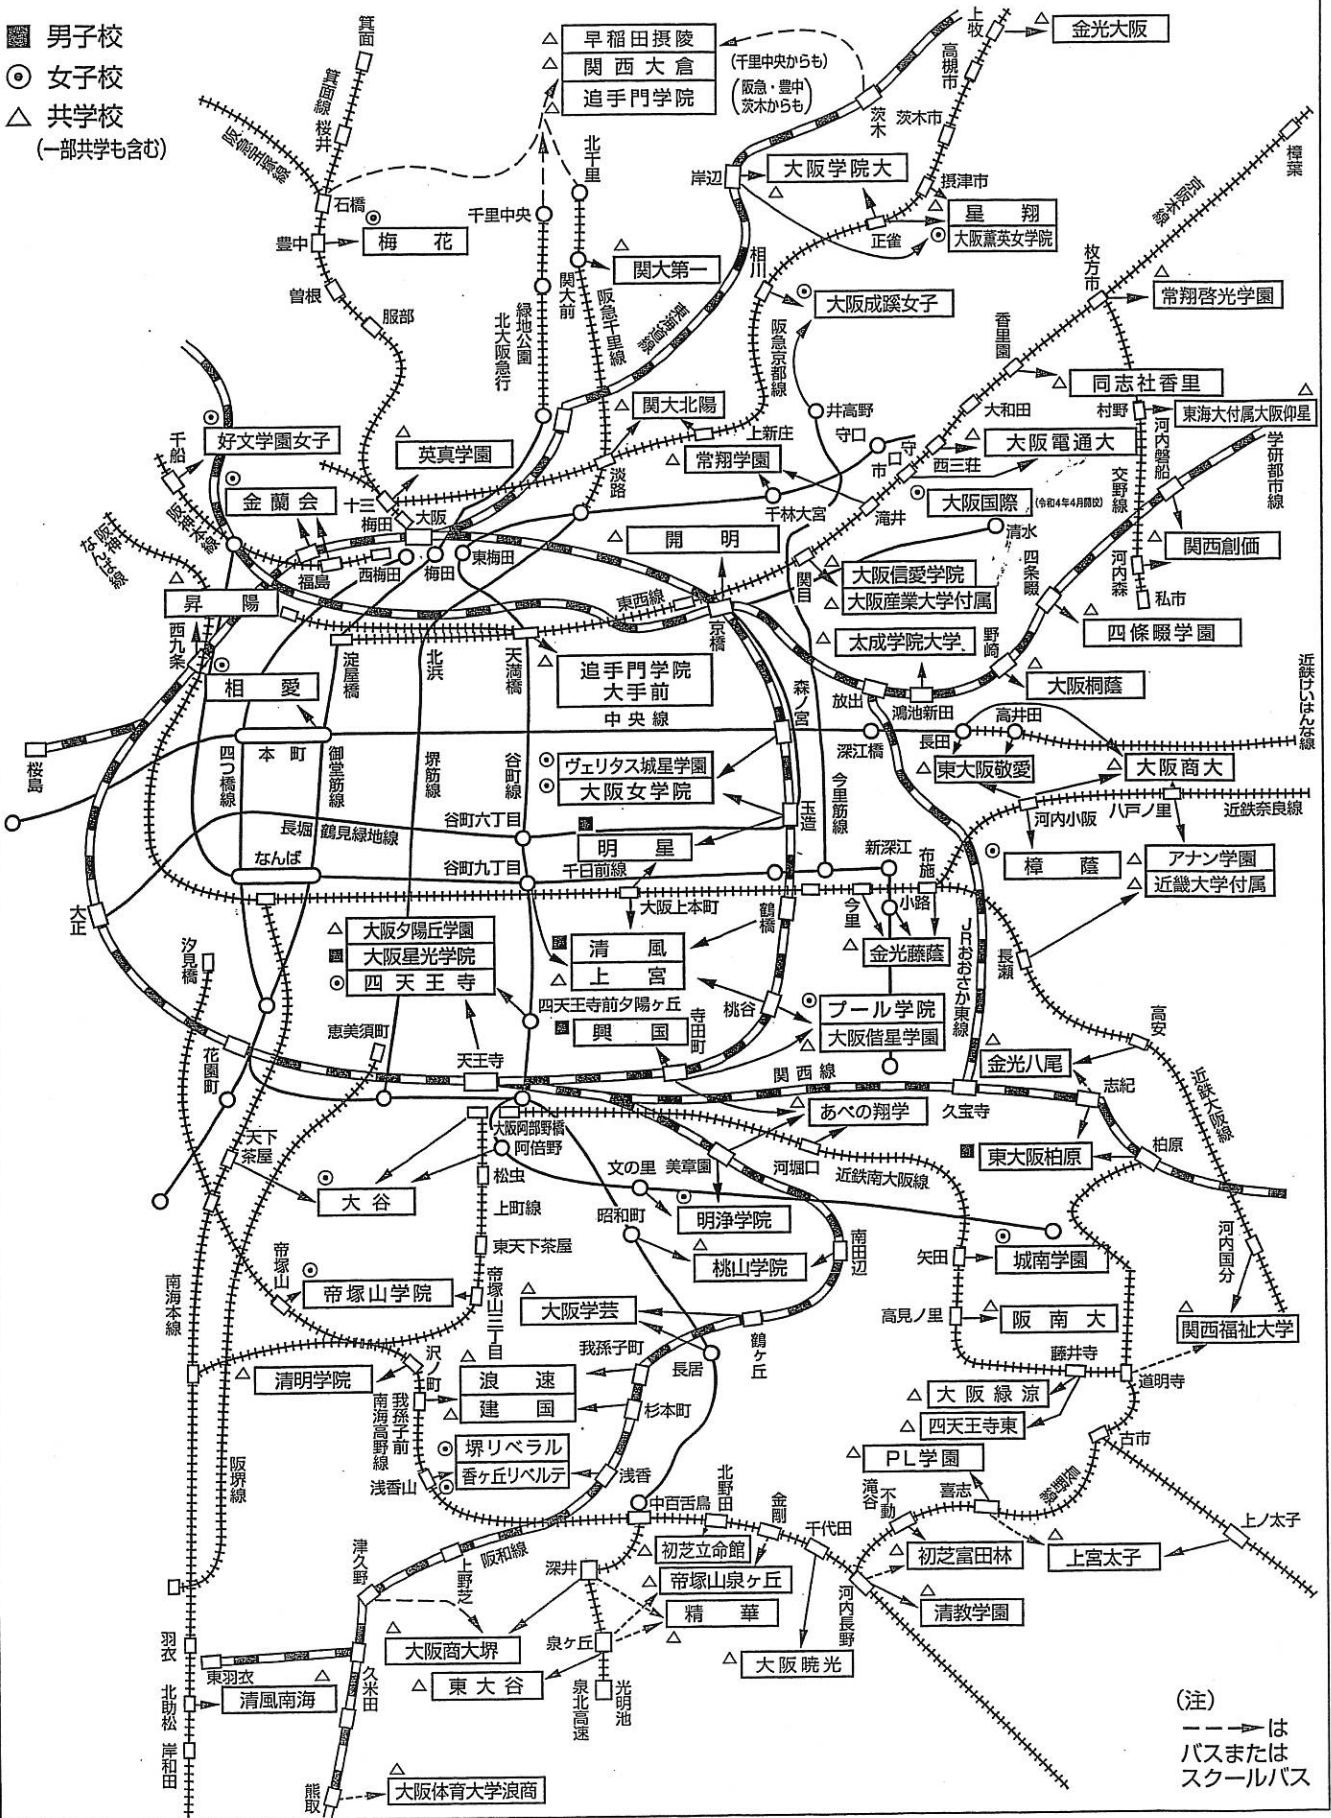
■ 男子校
⊙ 女子校
△ 共学校
(一部共学も含む)

箕面
箕面線
桜井
阪急宝塚線
石橋
豊中
梅花
曽根
服部
早稲田摂陵
関西大倉
追手門学院
(千里中央からも)
(阪急・豊中茨木からも)
千里中央
北千里
関大第一
関大前
阪急千里線
緑地公園
北大阪急行
阪急京都線
上牧
金光大阪
高槻市
茨木
茨木市
岸辺
大阪学院大
摂津市
星翔
大阪薫英女学院
正雀
相川
大阪成蹊女子
京阪本線
枚方市
常翔啓光学園
香里園
同志社香里
樟葉
村野
東海大付属大阪仰星
河内磐船
学研都市線
交野線
大和田
守口
守口市
西三荘
大阪電通大
井高野
上新庄
関大北陽
常翔学園
淡路
千林大宮
滝井
大阪国際(令和4年4月開校)
清水
四条畷
河内森
関西創価
私市
好文学園女子
千船
英真学園
金蘭会
十三
梅田
大阪
梅田
東梅田
阪神本線
阪神なんば線
福島
西梅田
開明
東西線
関目
大阪信愛学院
大阪産業大学付属
四條畷学園
昇陽
西九条
京橋
太成学院大学
野崎
相愛
淀屋橋
北浜
天満橋
追手門学院大手前
森ノ宮
放出
鴻池新田
大阪桐蔭
中央線
近鉄けいはんな線
桜島
本町
四つ橋線
御堂筋線
堺筋線
谷町線
ヴェリタス城星学園
大阪女学院
深江橋
長田
高井田
東大阪敬愛
大阪商大
長堀
鶴見緑地線
谷町六丁目
玉造
今里筋線
八戸ノ里
河内小阪
近鉄奈良線
明星
なんば
谷町九丁目
千日前線
新深江
布施
樟蔭
アナン学園
近畿大学付属
大正
大阪上本町
鶴橋
今里
小路
大阪夕陽丘学園
大阪星光学院
四天王寺
清風
上宮
金光藤蔭
JRおおさか東線
長瀬
汐見橋
四天王寺前夕陽ヶ丘
桃谷
プール学院
大阪偕星学園
興国
寺田町
高安
恵美須町
天王寺
関西線
金光八尾
志紀
近鉄大阪線
花園町
大阪阿部野橋
阿倍野
あべの翔学
久宝寺
東大阪柏原
柏原
天下茶屋
松虫
文の里
美章園
河堀口
近鉄南大阪線
大谷
上町線
昭和町
明浄学院
南田辺
矢田
城南学園
河内国分
東天下茶屋
帝塚山
帝塚山三丁目
桃山学院
帝塚山学院
大阪学芸
高見ノ里
阪南大
関西福祉大学
南海本線
我孫子町
鶴ヶ丘
藤井寺
清明学院
沢ノ町
浪速
建国
長居
道明寺
大阪緑涼
四天王寺東
南海高野線
我孫子前
杉本町
古市
堺リベラル
香ヶ丘リベルテ
PL学園
阪堺線
浅香山
浅香
近鉄長野線
滝谷
不動
喜志
上ノ太子
中百舌鳥
北野田
金剛
千代田
津久野
上野芝
阪和線
初芝立命館
初芝富田林
上宮太子
深井
帝塚山泉ヶ丘
河内長野
精華
清教学園
大阪商大堺
泉ヶ丘
羽衣
東羽衣
東大谷
大阪暁光
光明池
泉北高速
清風南海
久米田
北助松
岸和田
(注)
ーーー▶は
バスまたは
スクールバス
熊取
大阪体育大学浪商